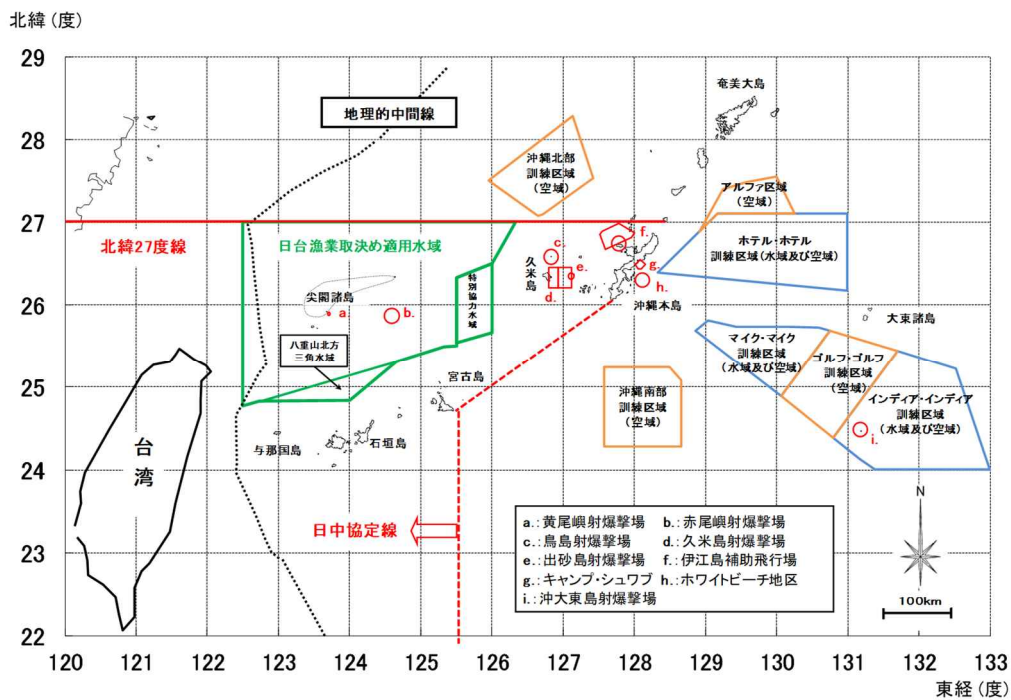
北緯（度）
29
28
27
26
25
24
23
22

地理的中間線
奄美大島
沖縄北部訓練区域（空域）
アルファ区域（空域）
北緯27度線
日台漁業取決め適用水域
ホテル・ホテル訓練区域（水域及び空域）
c.
f.
久米島
e.
g.
d.
h.
特別協力水域
尖閣諸島
a.
b.
沖縄本島
大東諸島
マイク・マイク訓練区域（水域及び空域）
八重山北方三角水域
ゴルフ・ゴルフ訓練区域（空域）
宮古島
沖縄南部訓練区域（空域）
インディア・インディア訓練区域（水域及び空域）
与那国島
石垣島
i.
台湾
N
日中協定線

| a.：黄尾嶼射爆撃場 | b.：赤尾嶼射爆撃場 |
|---|---|
| c.：鳥島射爆撃場 | d.：久米島射爆撃場 |
| e.：出砂島射爆撃場 | f.：伊江島補助飛行場 |
| g.：キャンプ・シュワブ | h.：ホワイトビーチ地区 |
| i.：沖大東島射爆撃場 | |

100km

120 121 122 123 124 125 126 127 128 129 130 131 132 133
東経（度）